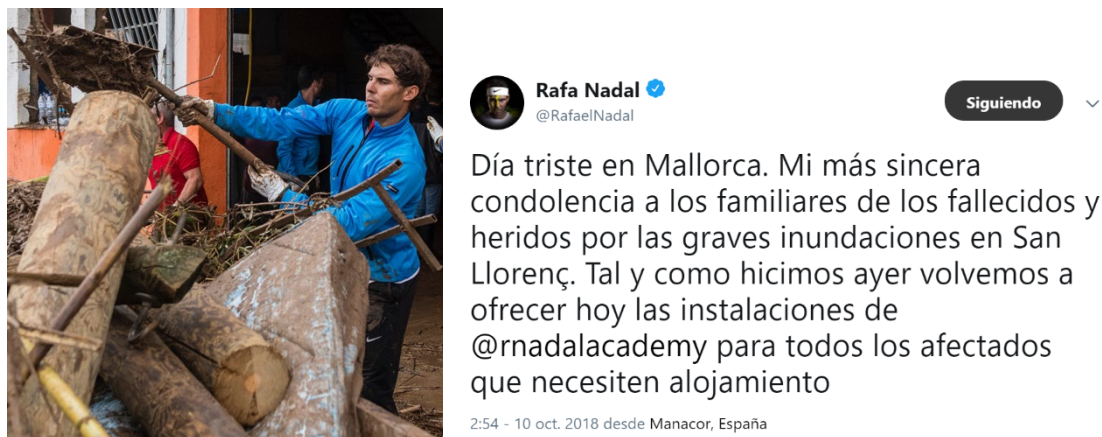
Rafa Nadal
@RafaelNadal

Siguiendo

Día triste en Mallorca. Mi más sincera condolencia a los familiares de los fallecidos y heridos por las graves inundaciones en San Llorenç. Tal y como hicimos ayer volvemos a ofrecer hoy las instalaciones de @rnadalacademy para todos los afectados que necesiten alojamiento

2:54 - 10 oct. 2018 desde Manacor, España